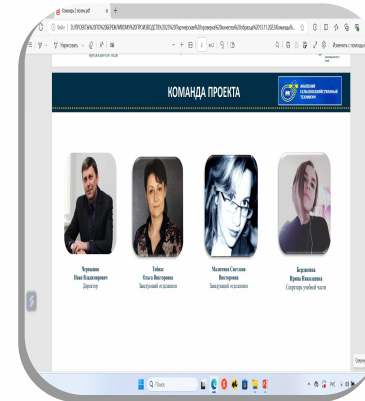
Команда 2 техн.pdf

Файл | D:/ПРОЕКТ/АКЛЕРАТОРА/ПРОЕКТ...

Нарисовать

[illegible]

КОМАНДА ПРОЕКТА

АНИВСКИЙ СЕЛЬСКОХОЗЯЙСТВЕННЫЙ ТЕХНИКУМ

Чернышов Иван Владимирович
Директор

Тойказ Ольга Викторовна
Заведующий отделением

Малинина Светлана Викторовна
Заведующий отделением

Бердникова Ирина Николаевна
Секретарь учебной части

Поиск

РУС

Изменить с помощью